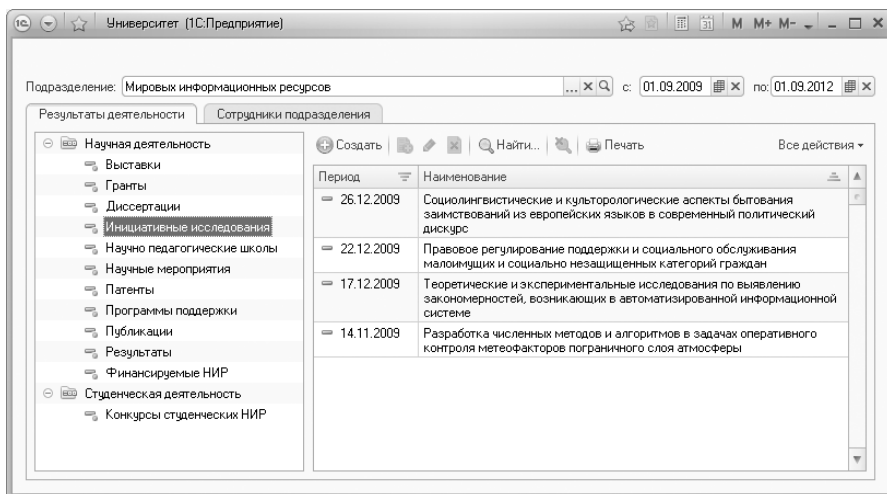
Университет (1С:Предприятие)

M M+ M-

Подразделение: Мировых информационных ресурсов ... с: 01.09.2009 по: 01.09.2012

Результаты деятельности | Сотрудники подразделения

Научная деятельность
Выставки
Гранты
Диссертации
Инициативные исследования
Научно педагогические школы
Научные мероприятия
Патенты
Программы поддержки
Публикации
Результаты
Финансируемые НИР
Студенческая деятельность
Конкурсы студенческих НИР

Создать | Найти... | Печать | Все действия

| Период | Наименование |
|---|---|
| 26.12.2009 | Социолингвистические и культорологические аспекты бытования заимствований из европейских языков в современный политический дискурс |
| 22.12.2009 | Правовое регулирование поддержки и социального обслуживания малоимущих и социально незащищенных категорий граждан |
| 17.12.2009 | Теоретические и экспериментальные исследования по выявлению закономерностей, возникающих в автоматизированной информационной системе |
| 14.11.2009 | Разработка численных методов и алгоритмов в задачах оперативного контроля метеофакторов пограничного слоя атмосферы |